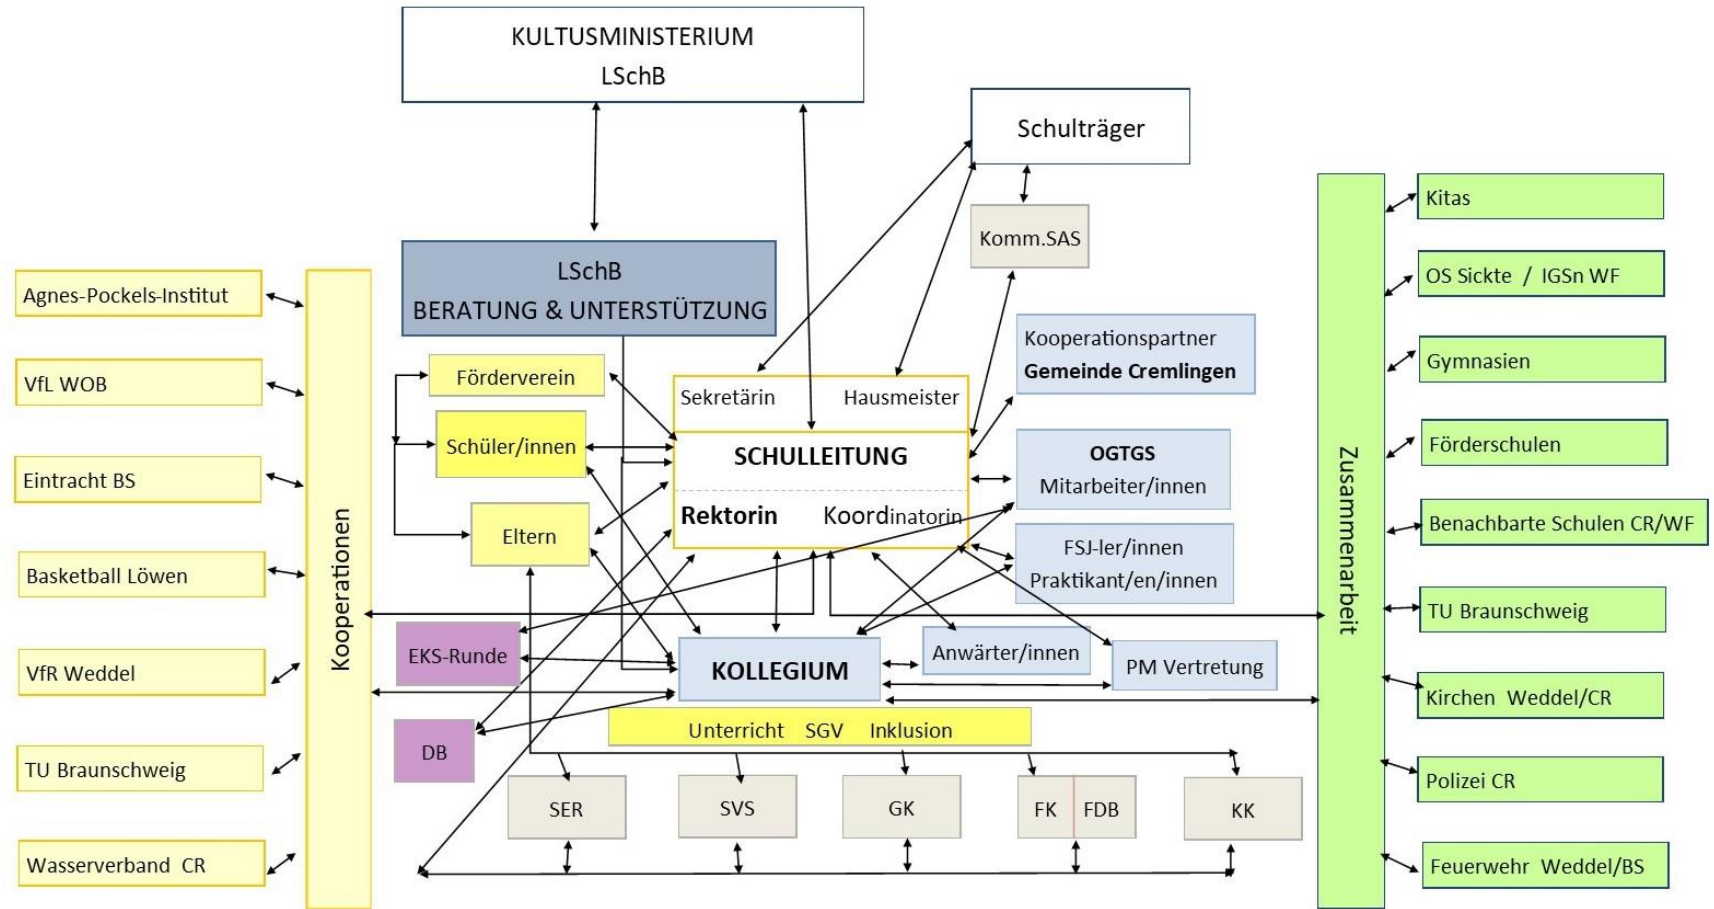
KULTUSMINISTERIUM
LSchB

Schulträger

Komm.SAS

LSchB
BERATUNG & UNTERSTÜTZUNG

Agnes-Pockels-Institut

VfL WOB

Eintracht BS

Basketball Löwen

VfR Weddel

TU Braunschweig

Wasserverband CR

Kooperationen

Förderverein

Schüler/innen

Eltern

Sekretärin Hausmeister

SCHULLEITUNG

Rektorin Koordinatorin

Kooperationspartner
Gemeinde Cremlingen

OGTGS
Mitarbeiter/innen

FSJ-ler/innen
Praktikant/en/innen

EKS-Runde

KOLLEGIUM

Anwärter/innen

PM Vertretung

DB

Unterricht SGV Inklusion

SER

SVS

GK

FK FDB

KK

Zusammenarbeit

Kitas

OS Sickte / IGSn WF

Gymnasien

Förderschulen

Benachbarte Schulen CR/WF

TU Braunschweig

Kirchen Weddel/CR

Polizei CR

Feuerwehr Weddel/BS